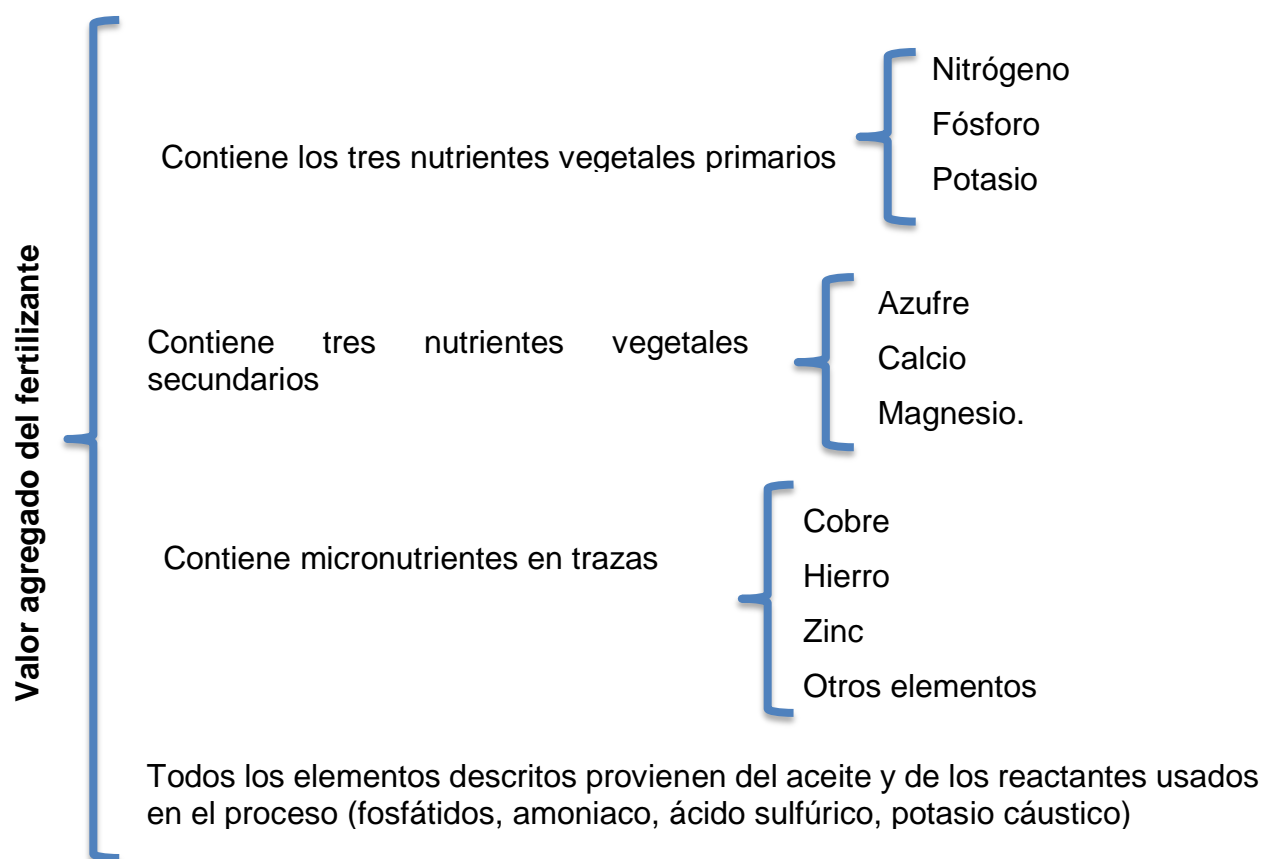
Valor agregado del fertilizante

Contiene los tres nutrientes vegetales primarios

Nitrógeno
Fósforo
Potasio

Contiene tres nutrientes vegetales secundarios

Azufre
Calcio
Magnesio.

Contiene micronutrientes en trazas

Cobre
Hierro
Zinc
Otros elementos

Todos los elementos descritos provienen del aceite y de los reactantes usados en el proceso (fosfátidos, amoniaco, ácido sulfúrico, potasio cáustico)